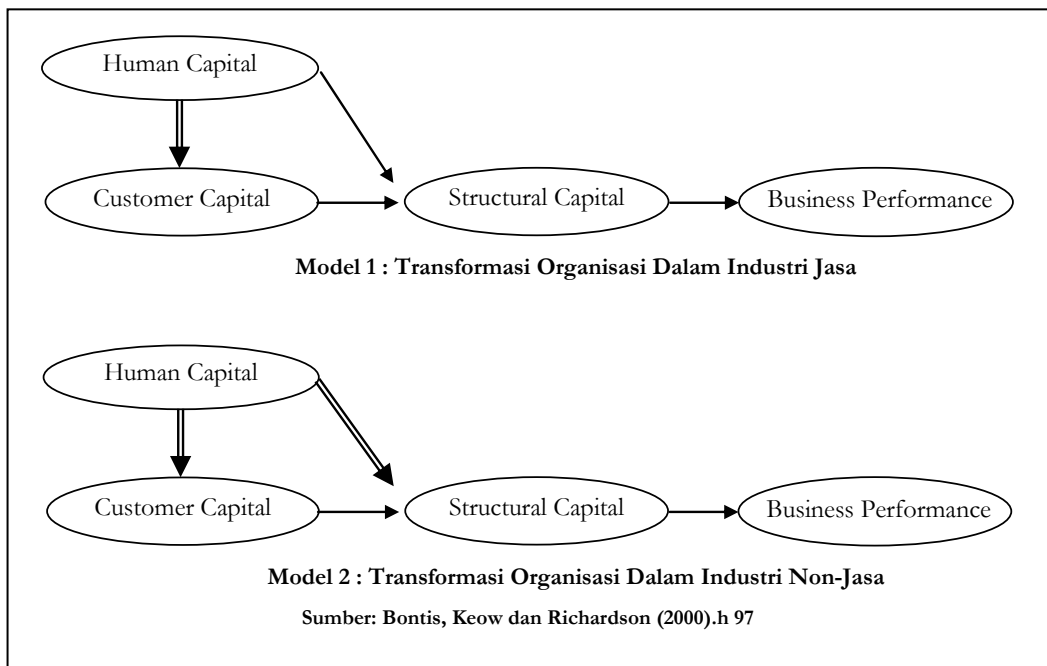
Human Capital

Customer Capital

Structural Capital

Business Performance

**Model 1 : Transformasi Organisasi Dalam Industri Jasa**

Human Capital

Customer Capital

Structural Capital

Business Performance

**Model 2 : Transformasi Organisasi Dalam Industri Non-Jasa**

**Sumber: Bontis, Keow dan Richardson (2000).h 97**